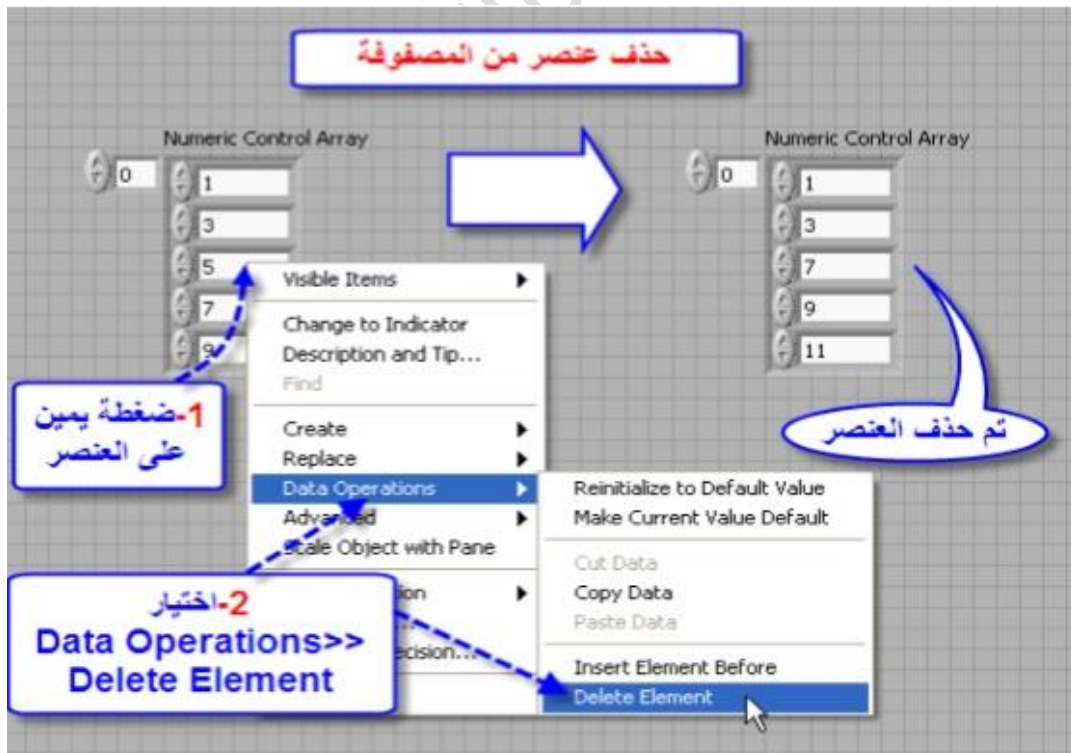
حذف عنصر من المصفوفة

Numeric Control Array
0
1
3
5
7
9

Numeric Control Array
0
1
3
7
9
11

Visible Items
Change to Indicator
Description and Tip...
Find
Create
Replace
Data Operations
Advanced
Scale Object with Pane
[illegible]tion
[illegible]ecision...

Reinitialize to Default Value
Make Current Value Default
Cut Data
Copy Data
Paste Data
Insert Element Before
Delete Element

1-ضغطة يمين على العنصر

تم حذف العنصر

2-اختيار
Data Operations>>
Delete Element